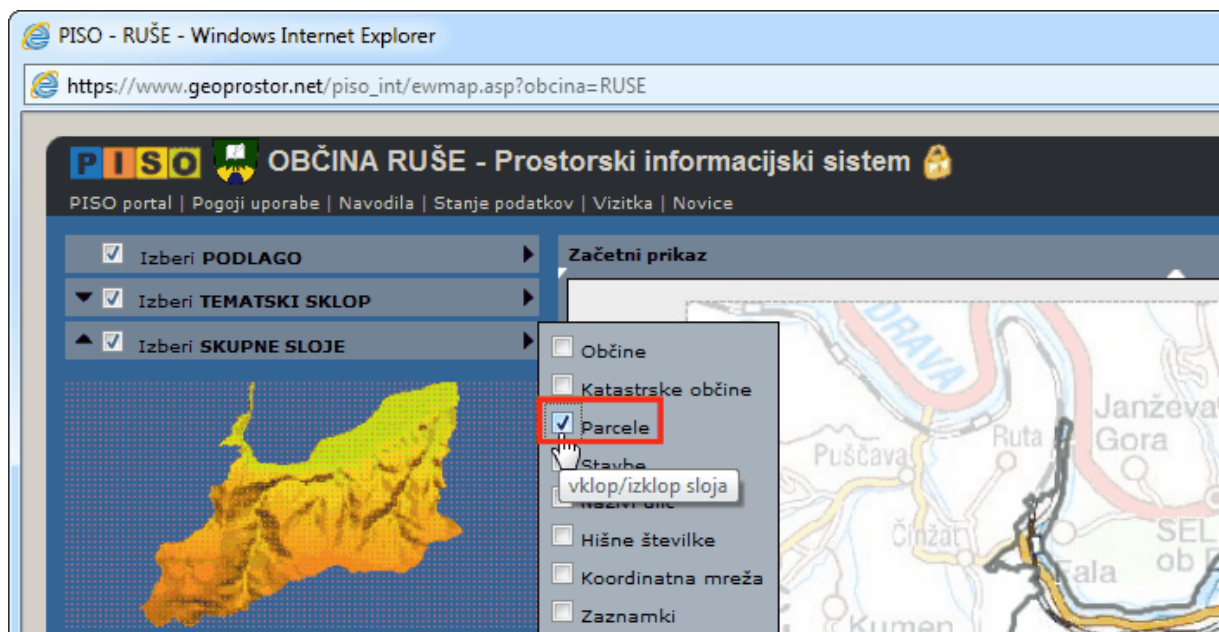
PISO - RUŠE - Windows Internet Explorer

https://www.geoprostor.net/piso_int/ewmap.asp?obcina=RUSE

PISO OBČINA RUŠE - Prostorski informacijski sistem

PISO portal | Pogoji uporabe | Navodila | Stanje podatkov | Vizitka | Novice

Izberi PODLAGO

Izberi TEMATSKI SKLOP

Izberi SKUPNE SLOJE

Začetni prikaz

Občine

Katastrske občine

Parcele

Stavbe

vklop/izklop sloja

Nazivi ulic

Hišne številke

Koordinatna mreža

Zaznamki

DRAVA

Janževa Gora

Ruta

Puščava

Činžat

Fala

SEL ob D

Kumen